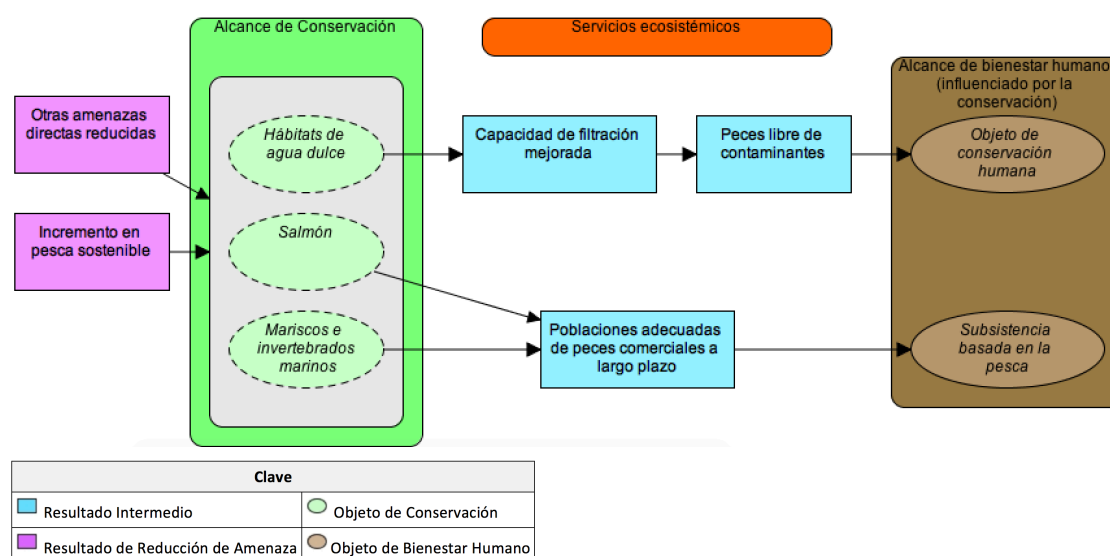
Alcance de Conservación

Servicios ecosistémicos

Alcance de bienestar humano (influenciado por la conservación)

Otras amenazas directas reducidas

Incremento en pesca sostenible

Hábitats de agua dulce

Salmón

Mariscos e invertebrados marinos

Capacidad de filtración mejorada

Peces libre de contaminantes

Poblaciones adecuadas de peces comerciales a largo plazo

Objeto de conservación humana

Subsistencia basada en la pesca

| Clave | |
|---|---|
| Resultado Intermedio | Objeto de Conservación |
| Resultado de Reducción de Amenaza | Objeto de Bienestar Humano |